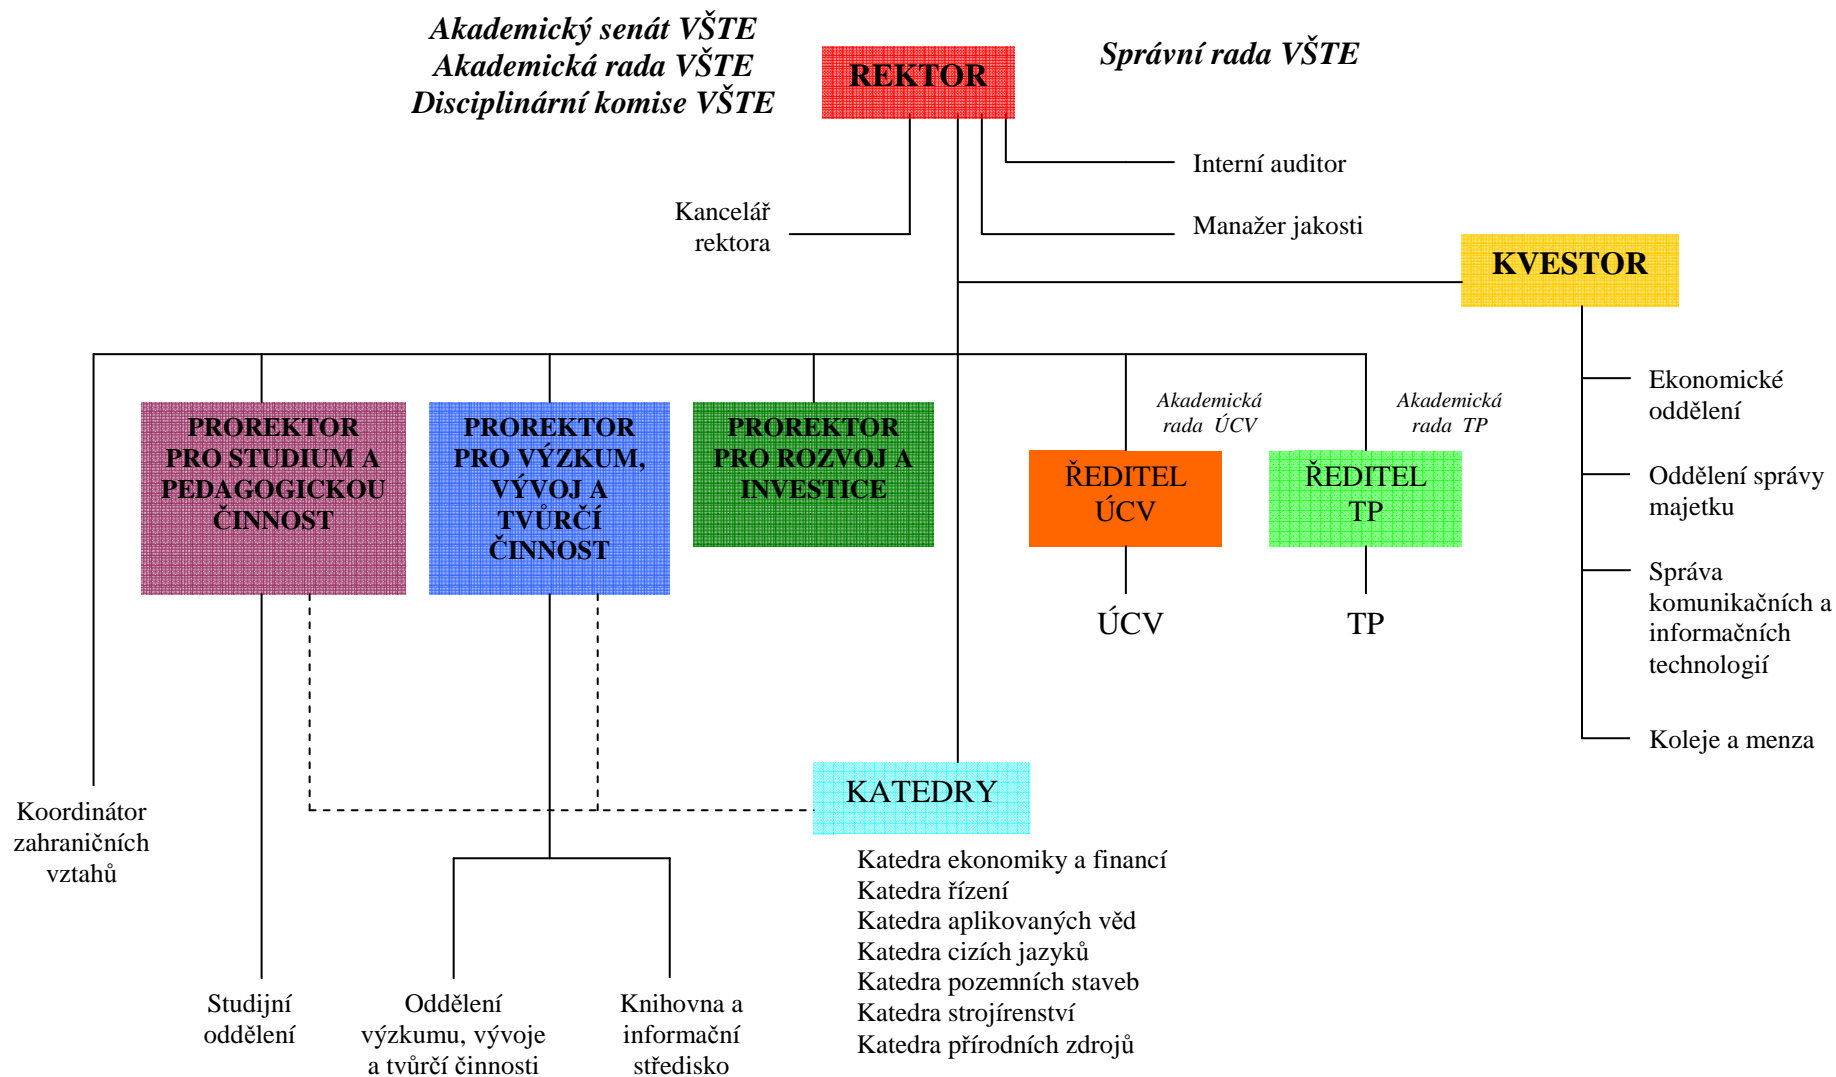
Akademický senát VŠTE
Akademická rada VŠTE
Disciplinární komise VŠTE

REKTOR

Správní rada VŠTE

Interní auditor

Kancelář rektora

Manažer jakosti

KVESTOR

Ekonomické oddělení

Oddělení správy majetku

Správa komunikačních a informačních technologií

Koleje a menza

PROREKTOR PRO STUDIUM A PEDAGOGICKOU ČINNOST

PROREKTOR PRO VÝZKUM, VÝVOJ A TVŮRČÍ ČINNOST

PROREKTOR PRO ROZVOJ A INVESTICE

Akademická rada ÚCV

ŘEDITEL ÚCV

ÚCV

Akademická rada TP

ŘEDITEL TP

TP

KATEDRY

Katedra ekonomiky a financí
Katedra řízení
Katedra aplikovaných věd
Katedra cizích jazyků
Katedra pozemních staveb
Katedra strojírenství
Katedra přírodních zdrojů

Koordinátor zahraničních vztahů

Studijní oddělení

Oddělení výzkumu, vývoje a tvůrčí činnosti

Knihovna a informační středisko